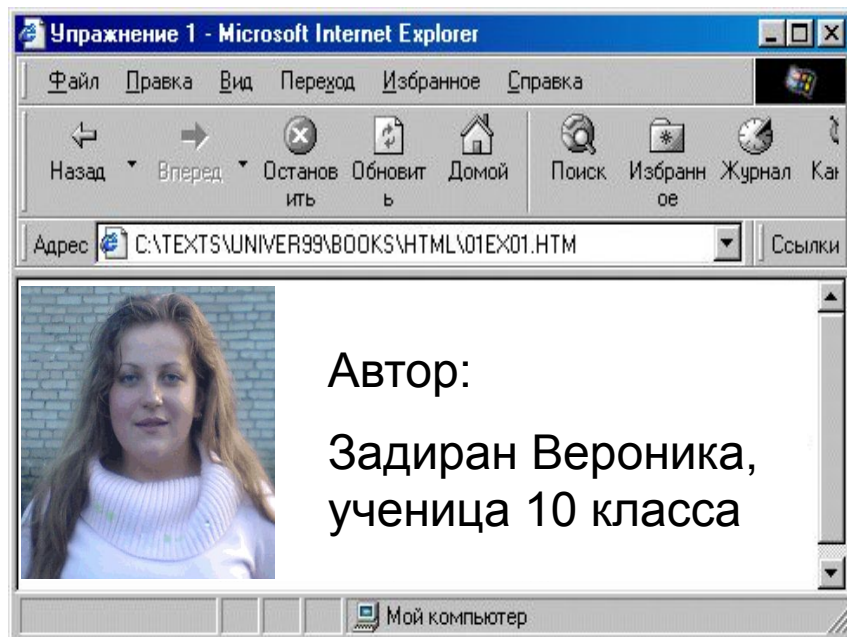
Упражнение 1 - Microsoft Internet Explorer

Файл Правка Вид Переход Избранное Справка

Назад Вперед Останов ить Обновит ь Домой Поиск Избранн ое Журнал Ка

Адрес C:\TEXTS\UNIVER99\BOOKS\HTML\01EX01.HTM Ссылки

Автор:

Задиран Вероника, ученица 10 класса

Мой компьютер